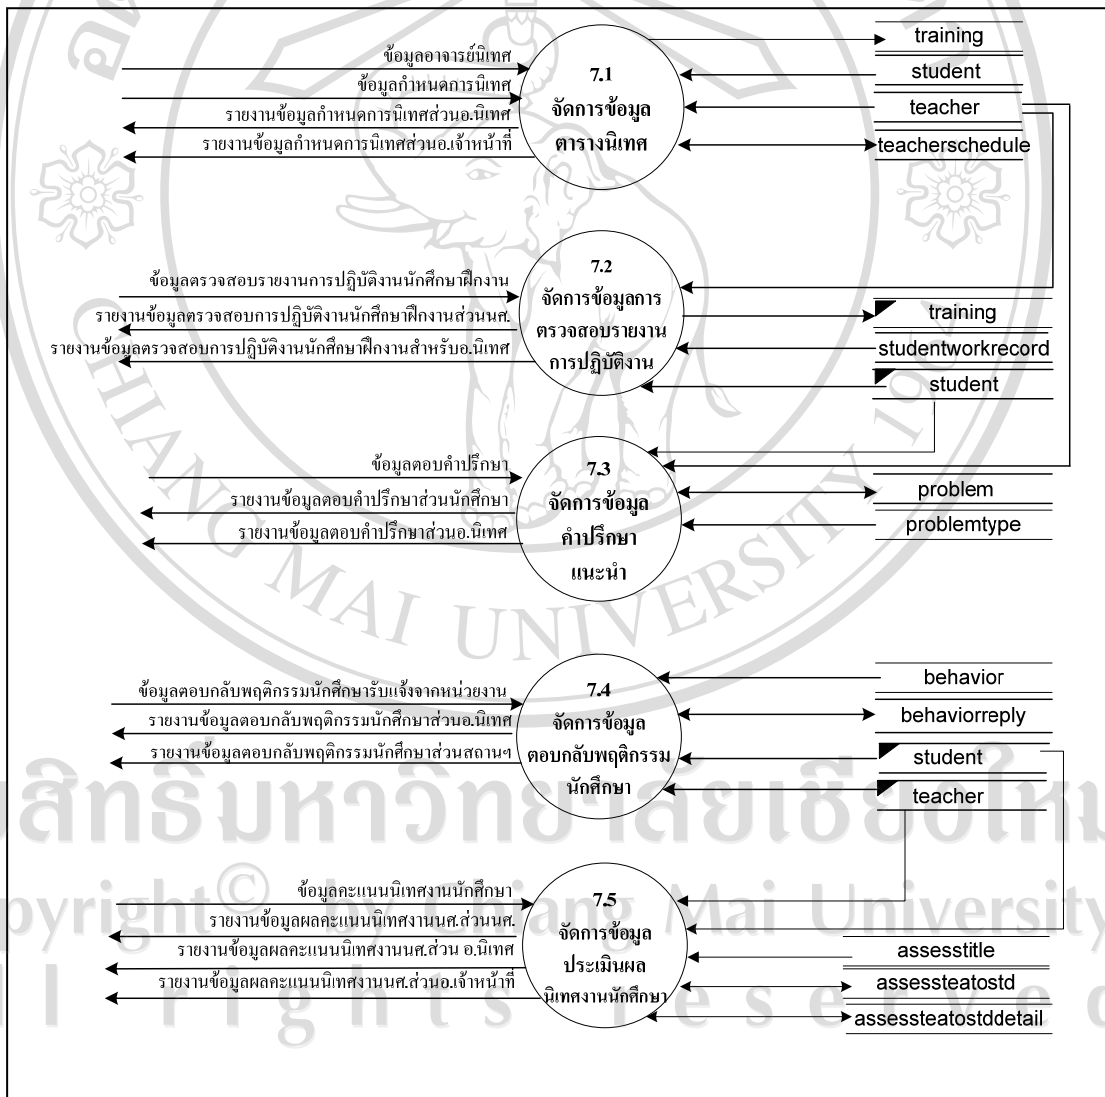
ข้อมูลอาจารย์นิเทศ
ข้อมูลกำหนดการนิเทศ
รายงานข้อมูลกำหนดการนิเทศส่วนอ.นิเทศ
รายงานข้อมูลกำหนดการนิเทศส่วนอ.เจ้าหน้าที่

7.1
จัดการข้อมูล
ตารางนิเทศ

training
student
teacher
teacherschedule

ข้อมูลตรวจสอบรายงานการปฏิบัติงานนักศึกษาฝึกงาน
รายงานข้อมูลตรวจสอบการปฏิบัติงานนักศึกษาฝึกงานส่วนนศ.
รายงานข้อมูลตรวจสอบการปฏิบัติงานนักศึกษาฝึกงานสำหรับอ.นิเทศ

7.2
จัดการข้อมูลการ
ตรวจสอบรายงาน
การปฏิบัติงาน

training
studentworkrecord
student

ข้อมูลตอบคำปรึกษา
รายงานข้อมูลตอบคำปรึกษาส่วนนักศึกษา
รายงานข้อมูลตอบคำปรึกษาส่วนอ.นิเทศ

7.3
จัดการข้อมูล
คำปรึกษา
แนะนำ

problem
problemtype

ข้อมูลตอบกลับพฤติกรรมนักศึกษารับแจ้งจากหน่วยงาน
รายงานข้อมูลตอบกลับพฤติกรรมนักศึกษาส่วนอ.นิเทศ
รายงานข้อมูลตอบกลับพฤติกรรมนักศึกษาส่วนสถานฯ

7.4
จัดการข้อมูล
ตอบกลับพฤติกรรม
นักศึกษา

behavior
behaviorreply
student
teacher

ข้อมูลคะแนนนิเทศงานนักศึกษา
รายงานข้อมูลผลคะแนนนิเทศงานนศ.ส่วนนศ.
รายงานข้อมูลผลคะแนนนิเทศงานนศ.ส่วน อ.นิเทศ
รายงานข้อมูลผลคะแนนนิเทศงานนศ.ส่วนอ.เจ้าหน้าที่

7.5
จัดการข้อมูล
ประเมินผล
นิเทศงานนักศึกษา

assesstitle
assessteatostd
assessteatostddetail

ลิขสิทธิ์มหาวิทยาลัยเชียงใหม่
Copyright© by Chiang Mai University
All rights reserved